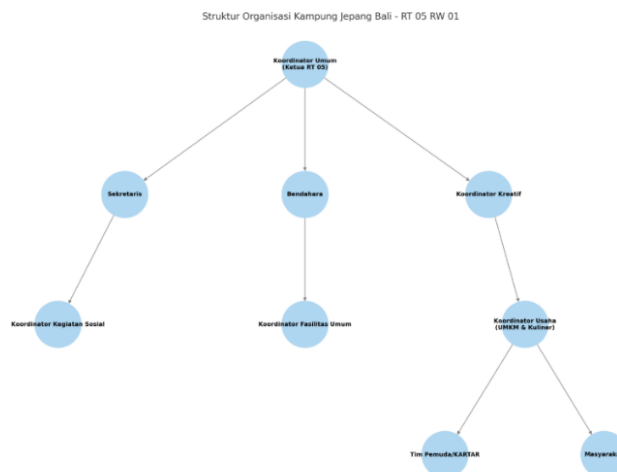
Struktur Organisasi Kampung Jepang Bali - RT 05 RW 01

Koordinator Umum (Ketua RT 05)

Sekretaris

Bendahara

Koordinator Kreatif

Koordinator Kegiatan Sosial

Koordinator Fasilitas Umum

Koordinator Usaha (UMKM & Kuliner)

Tim Pemuda/KARTAR

Masyarak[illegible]